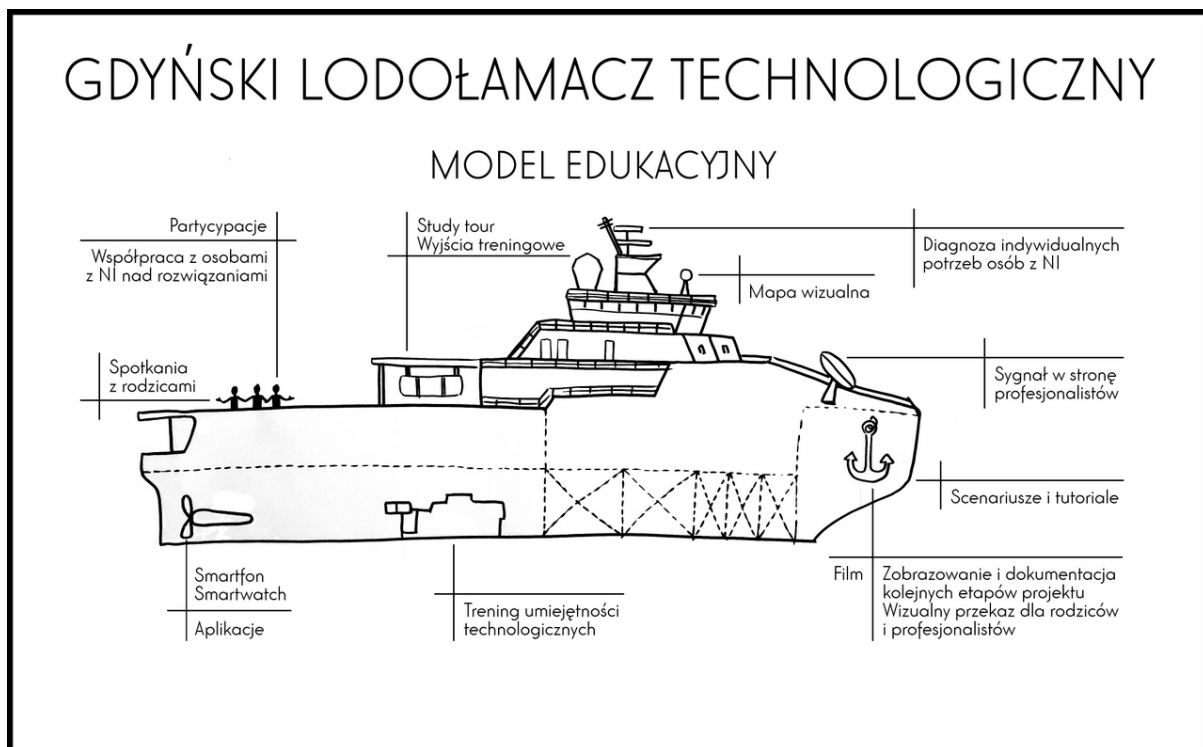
GDYŃSKI LODOŁAMACZ TECHNOLOGICZNY

MODEL EDUKACYJNY

Partycypacje

Współpraca z osobami z NI nad rozwiązaniami

Study tour
Wyjścia treningowe

Diagnoza indywidualnych potrzeb osób z NI

Mapa wizualna

Spotkania z rodzicami

Sygnał w stronę profesjonalistów

Scenariusze i tutoriale

Smartfon
Smartwatch

Aplikacje

Trening umiejętności technologicznych

Film

Zobrazowanie i dokumentacja kolejnych etapów projektu
Wizualny przekaz dla rodziców i profesjonalistów